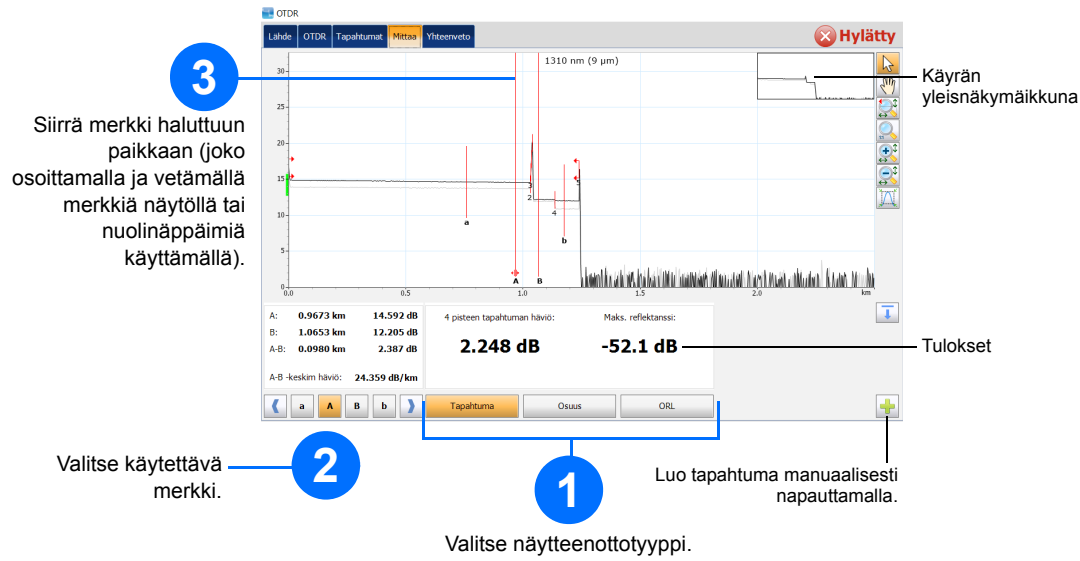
OTDR

Lähde | OTDR | Tapahtumat | Mittaa | Yhteenveto

Hylätty

3

Siirrä merkki haluttuun paikkaan (joko osoittamalla ja vetämällä merkkiä näytöllä tai nuolinäppäimiä käyttämällä).

1310 nm (9 µm)

30
25
20
15
10
5
0

a
2
4
b
5
A
B

0.0
0.5
1.0
1.5
2.0
km

Käyrän yleisnäkymäikkuna

A: 0.9673 km 14.592 dB
B: 1.0653 km 12.205 dB
A-B: 0.0980 km 2.387 dB

A-B -keskim häviö: 24.359 dB/km

4 pisteen tapahtuman häviö:
2.248 dB

Maks. reflektanssi:
-52.1 dB

Tulokset

a | A | B | b

Tapahtuma | Osuus | ORL

2

Valitse käytettävä merkki.

1

Valitse näytteenottotyyppi.

Luo tapahtuma manuaalisesti napauttamalla.